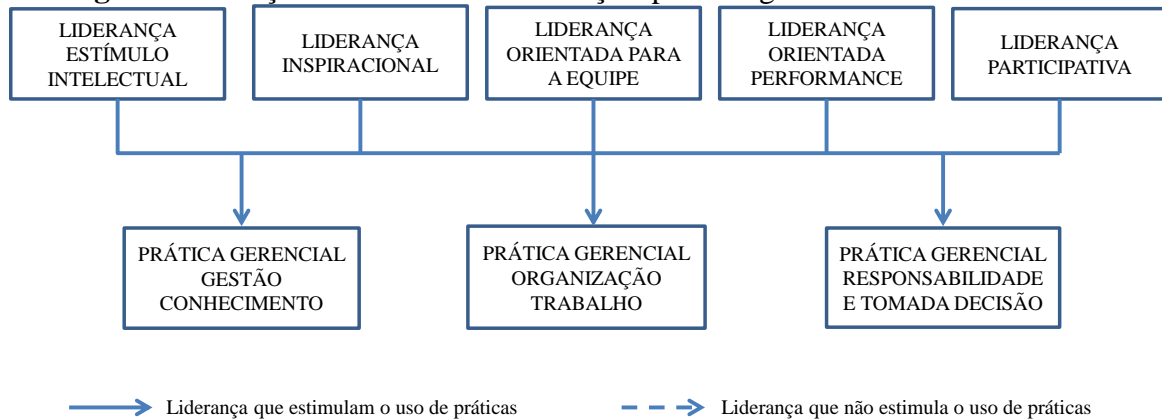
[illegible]

LIDERANÇA ESTÍMULO INTELECTUAL

LIDERANÇA INSPIRACIONAL

LIDERANÇA ORIENTADA PARA A EQUIPE

LIDERANÇA ORIENTADA PERFORMANCE

LIDERANÇA PARTICIPATIVA

PRÁTICA GERENCIAL GESTÃO CONHECIMENTO

PRÁTICA GERENCIAL ORGANIZAÇÃO TRABALHO

PRÁTICA GERENCIAL RESPONSABILIDADE E TOMADA DECISÃO

Liderança que estimulam o uso de práticas

Liderança que não estimula o uso de práticas